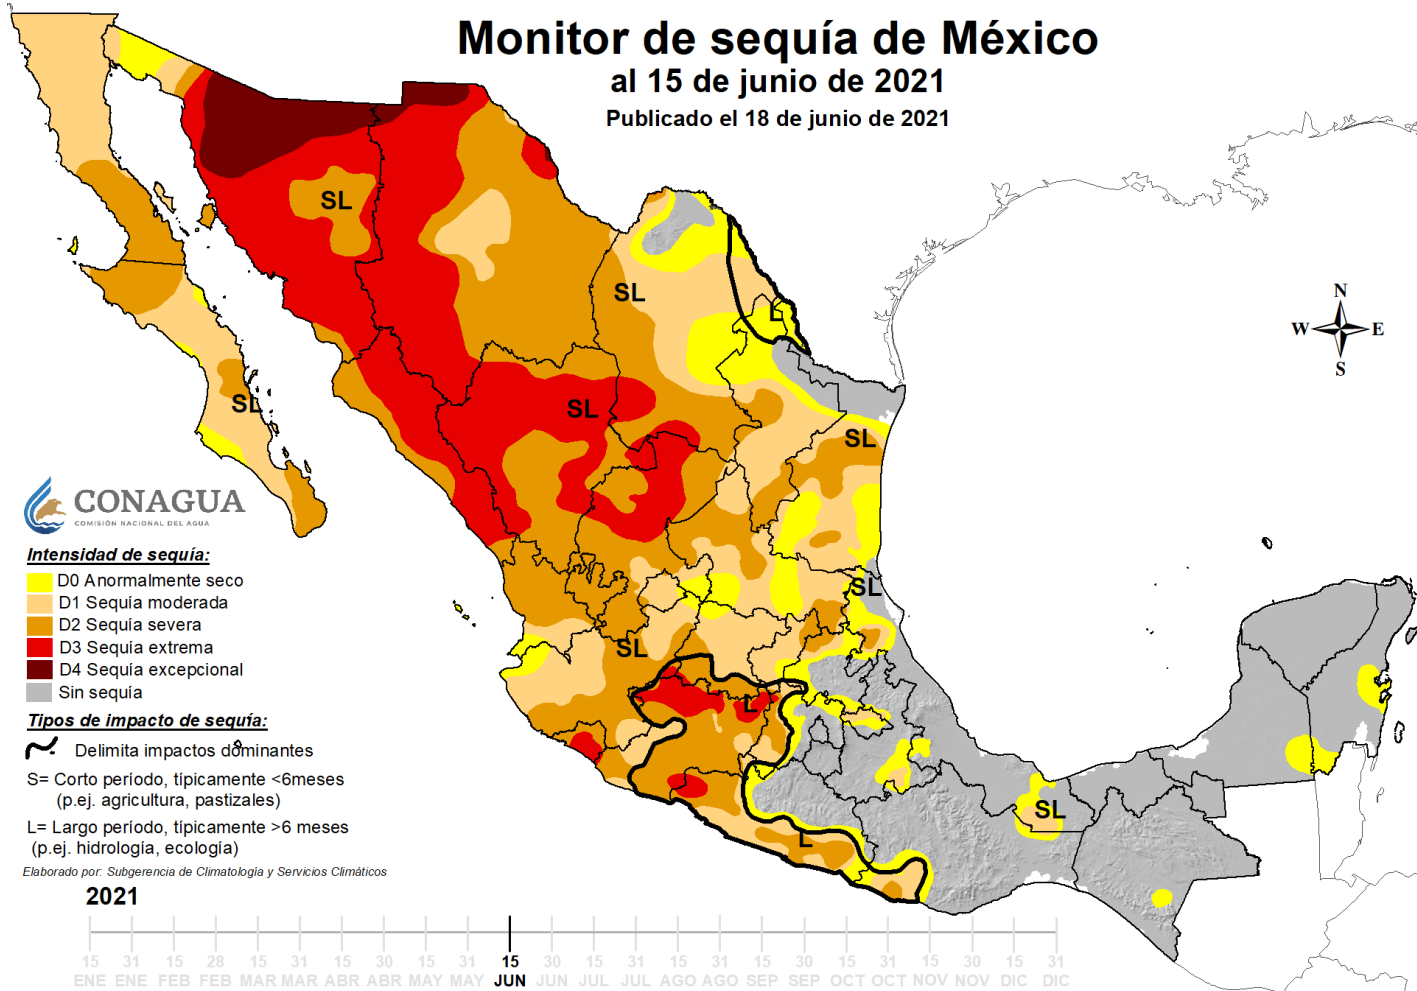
Monitor de sequía de México
al 15 de junio de 2021
Publicado el 18 de junio de 2021

N
W
E
S

SL
SL
SL
SL
SL
SL
SL
SL
L
L
L

CONAGUA
COMISIÓN NACIONAL DEL AGUA

Intensidad de sequía:
D0 Anormalmente seco
D1 Sequía moderada
D2 Sequía severa
D3 Sequía extrema
D4 Sequía excepcional
Sin sequía

Tipos de impacto de sequía:
Delimita impactos dominantes
S= Corto período, típicamente <6meses (p.ej. agricultura, pastizales)
L= Largo período, típicamente >6 meses (p.ej. hidrología, ecología)

Elaborado por: Subgerencia de Climatología y Servicios Climáticos

2021

| 15 | 31 | 15 | 28 | 15 | 31 | 15 | 30 | 15 | 31 | 15 | 30 | 15 | 31 | 15 | 31 | 15 | 30 | 15 | 31 | 15 | 30 | 15 | 31 |
|---|---|---|---|---|---|---|---|---|---|---|---|---|---|---|---|---|---|---|---|---|---|---|---|
| ENE | ENE | FEB | FEB | MAR | MAR | ABR | ABR | MAY | MAY | JUN | JUN | JUL | JUL | AGO | AGO | SEP | SEP | OCT | OCT | NOV | NOV | DIC | DIC |